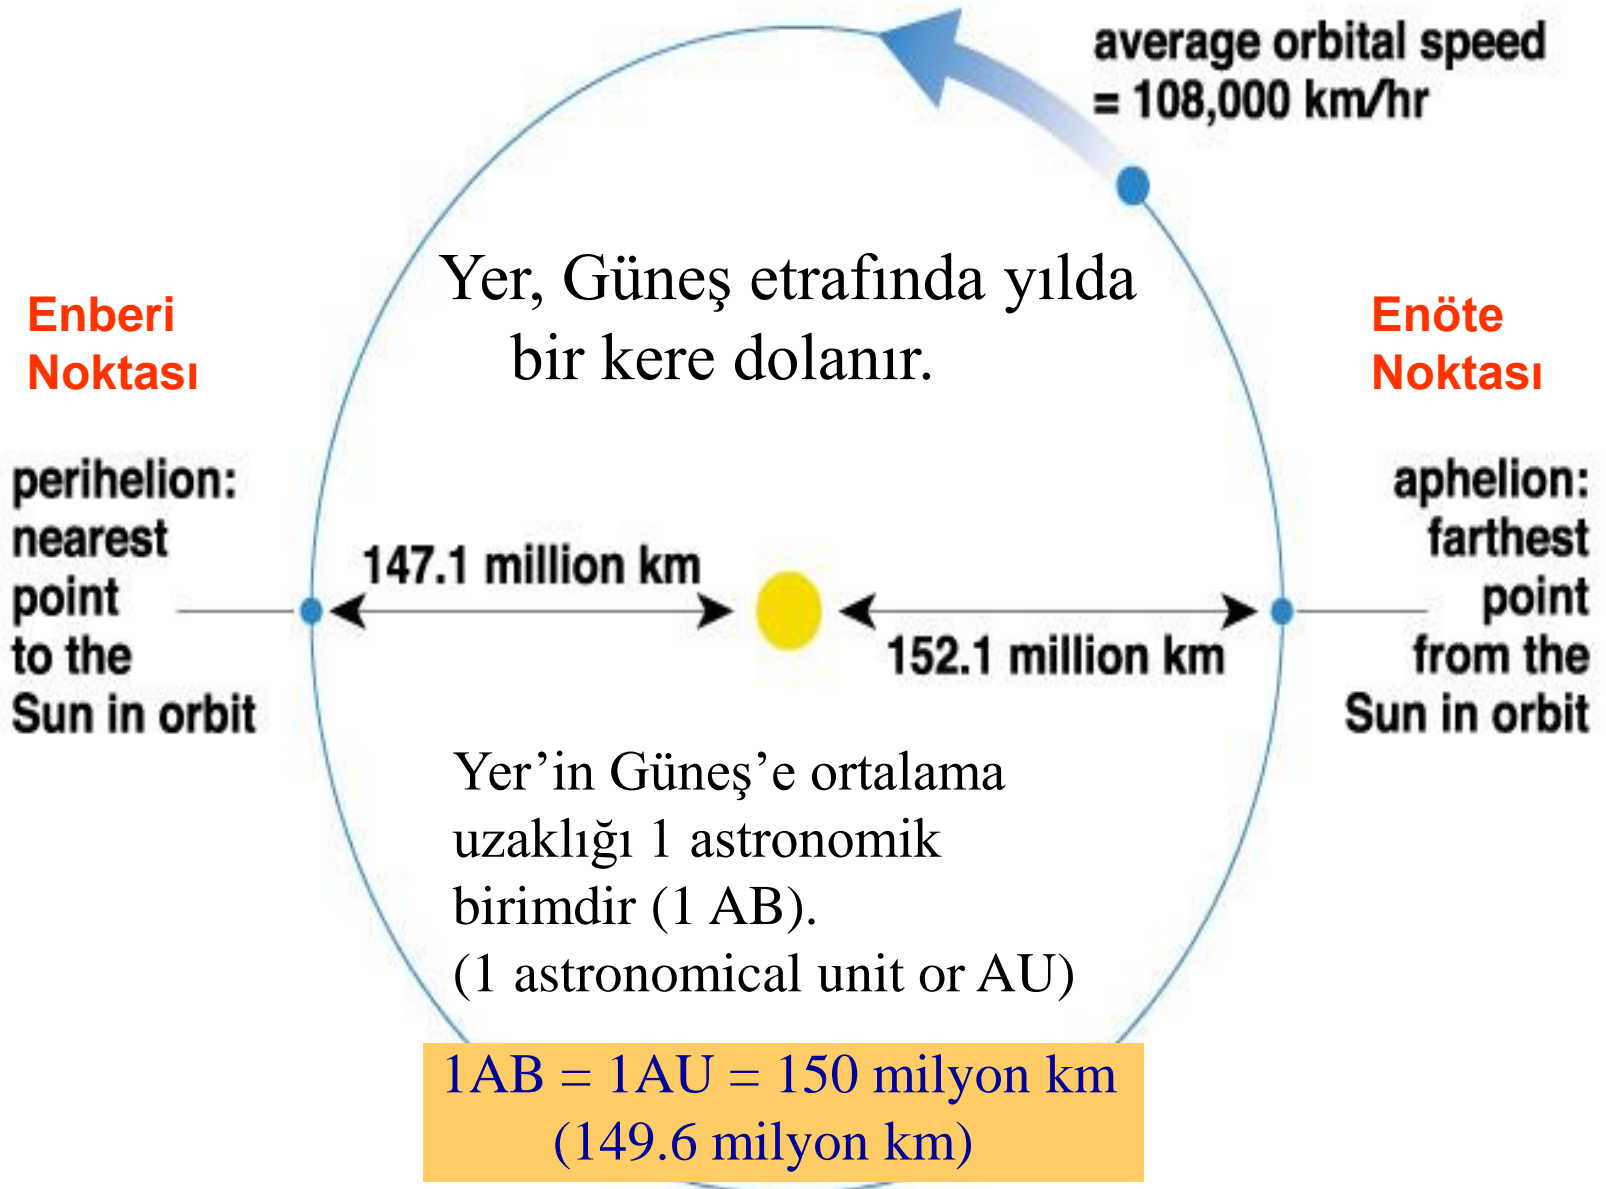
average orbital speed
= 108,000 km/hr

Yer, Güneş etrafında yılda bir kere dolanır.

Enberi Noktası

Enöte Noktası

perihelion: nearest point to the Sun in orbit

aphelion: farthest point from the Sun in orbit

147.1 million km

152.1 million km

Yer’in Güneş’e ortalama uzaklığı 1 astronomik birimdir (1 AB).
(1 astronomical unit or AU)

1AB = 1AU = 150 milyon km
(149.6 milyon km)